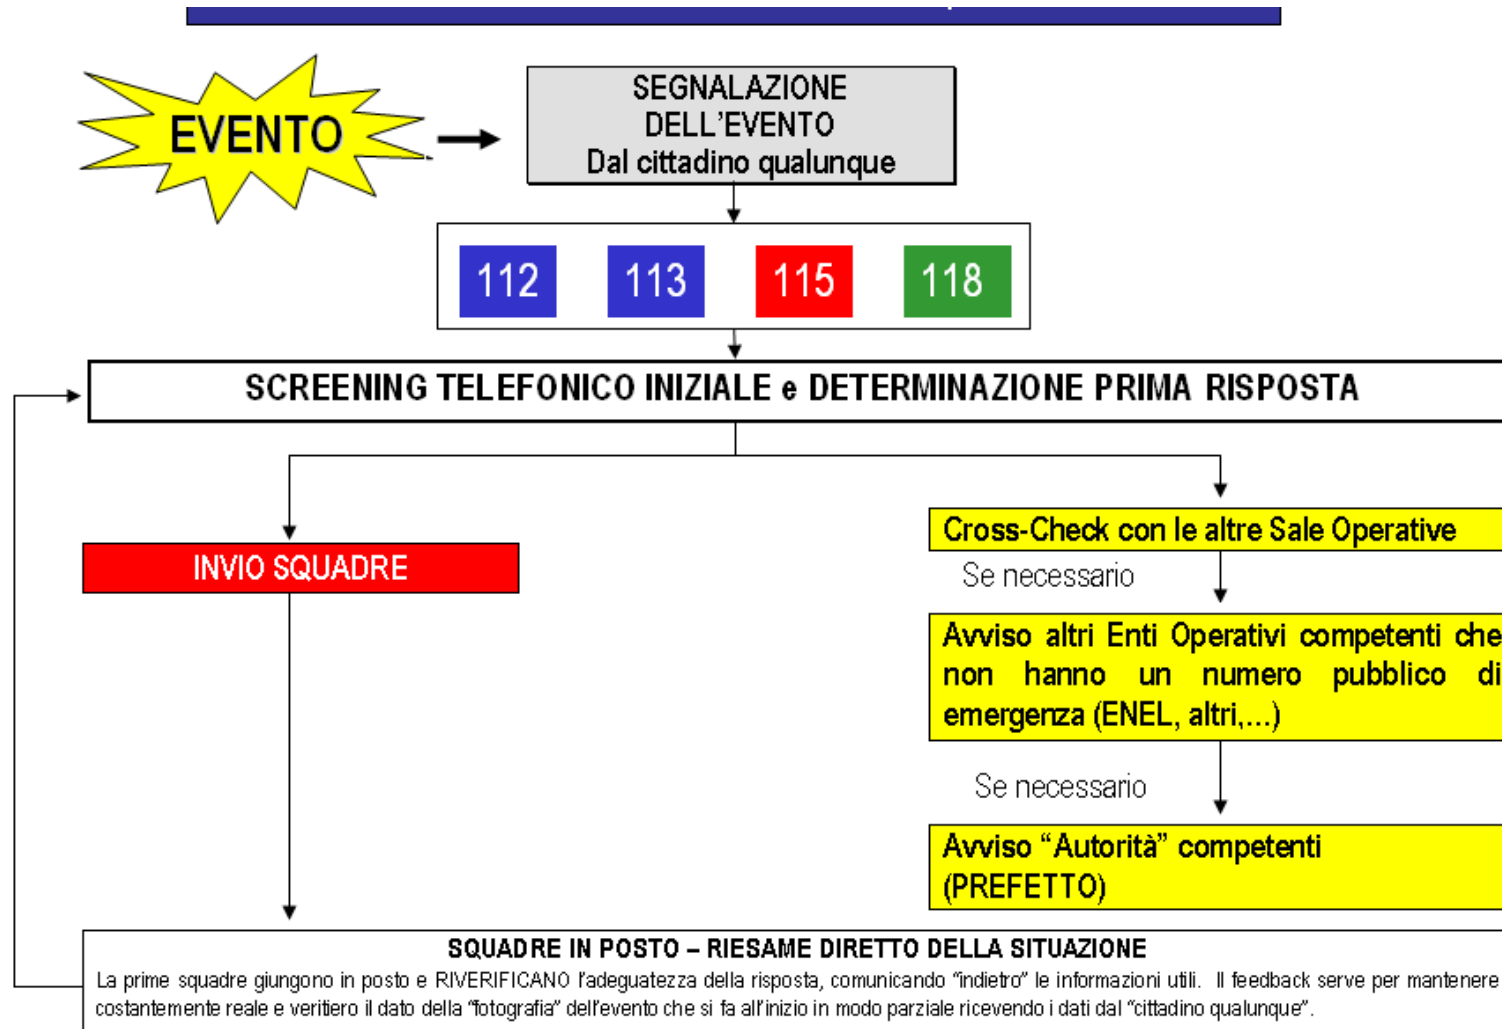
EVENTO

SEGNALAZIONE DELL'EVENTO Dal cittadino qualunque

112

113

115

118

SCREENING TELEFONICO INIZIALE e DETERMINAZIONE PRIMA RISPOSTA

INVIO SQUADRE

Cross-Check con le altre Sale Operative

Se necessario

Avviso altri Enti Operativi competenti che non hanno un numero pubblico di emergenza (ENEL, altri,...)

Se necessario

Avviso "Autorità" competenti (PREFETTO)

SQUADRE IN POSTO – RIESAME DIRETTO DELLA SITUAZIONE

La prime squadre giungono in posto e RIVERIFICANO l'adeguatezza della risposta, comunicando "indietro" le informazioni utili. Il feedback serve per mantenere costantemente reale e veritiero il dato della "fotografia" dell'evento che si fa all'inizio in modo parziale ricevendo i dati dal "cittadino qualunque".